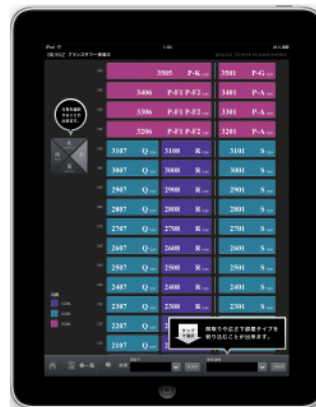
iPad
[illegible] フランスタワー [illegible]

3505 P-K
3501 P-G
3406 P-F1 P-F2
3401 P-A
3306 P-F1 P-F2
3301 P-A
3206 P-F1 P-F2
3201 P-A
3107 Q
3100 R
3101 S
3007 Q
3008 R
3001 S
2907 Q
2908 R
2901 S
2807 Q
2808 R
2801 S
2707 Q
2708 R
2701 S
2607 Q
2608 R
2601 S
2507 Q
2508 R
2501 S
2407 Q
2408 R
2401 S
2307 Q
2308 R
2301 S
2207 Q
2107 Q

間取りや広さで部屋タイプを絞り込むことが出来ます。

一覧